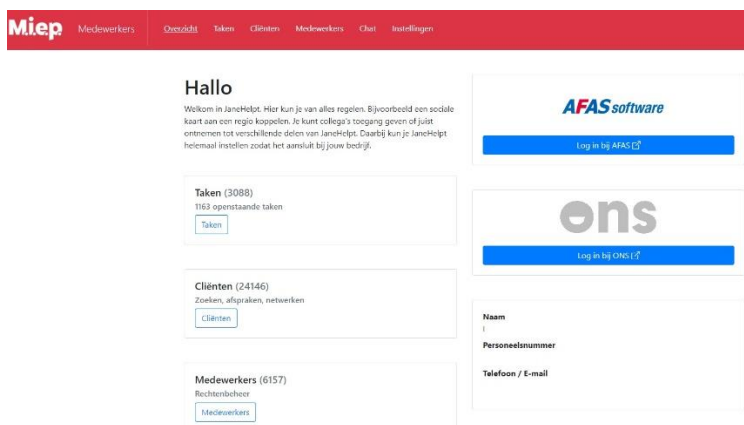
Miep Medewerkers Overzicht Taken Cliënten Medewerkers Chat Instellingen

Hallo

Welkom in JaneHelpt. Hier kun je van alles regelen. Bijvoorbeeld een sociale kaart aan een regio koppelen. Je kunt collega's toegang geven of juist ontnemen tot verschillende delen van JaneHelpt. Daarbij kun je JaneHelpt helemaal instellen zodat het aansluit bij jouw bedrijf.

Taken (3088)
1163 openstaande taken
Taken

Cliënten (24146)
Zoeken, afspraken, netwerken
Cliënten

Medewerkers (6157)
Rechtenbeheer
Medewerkers

AFAS software
Log in bij AFAS

ons
Log in bij ONS

Naam

Personeelsnummer

Telefoon / E-mail